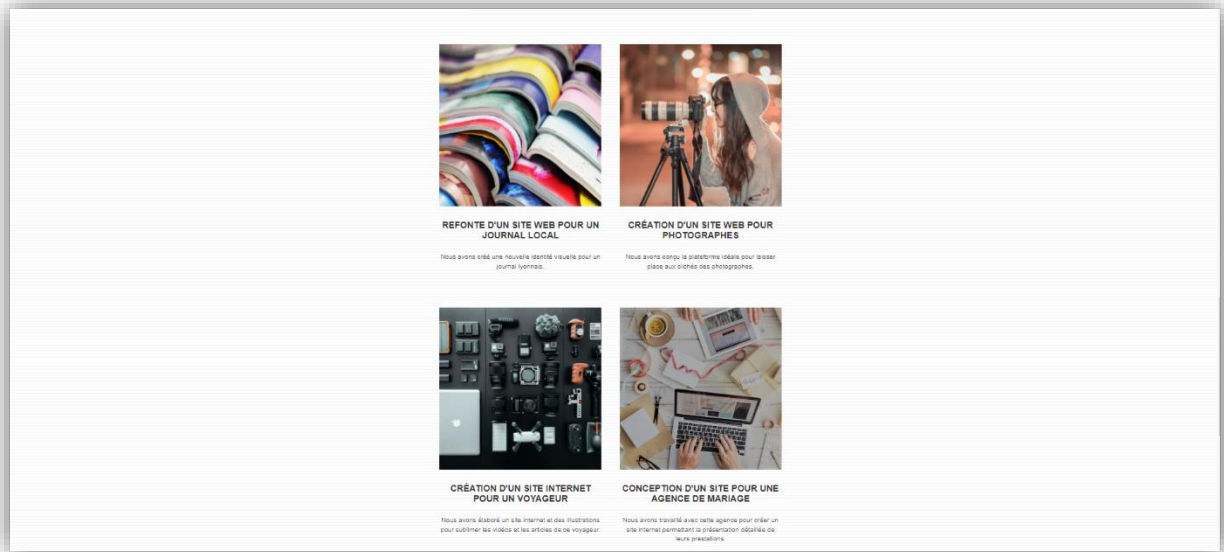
REFONTE D'UN SITE WEB POUR UN JOURNAL LOCAL

Nous avons créé une nouvelle identité visuelle pour un journal lyonnais.

CRÉATION D'UN SITE WEB POUR PHOTOGRAPHES

Nous avons conçu la plateforme idéale pour laisser place aux clichés des photographes.

CRÉATION D'UN SITE INTERNET POUR UN VOYAGEUR

Nous avons élaboré un site internet et des illustrations pour sublimer les vidéos et les articles de ce voyageur.

CONCEPTION D'UN SITE POUR UNE AGENCE DE MARIAGE

Nous avons travaillé avec cette agence pour créer un site internet permettant la présentation détaillée de leurs prestations.